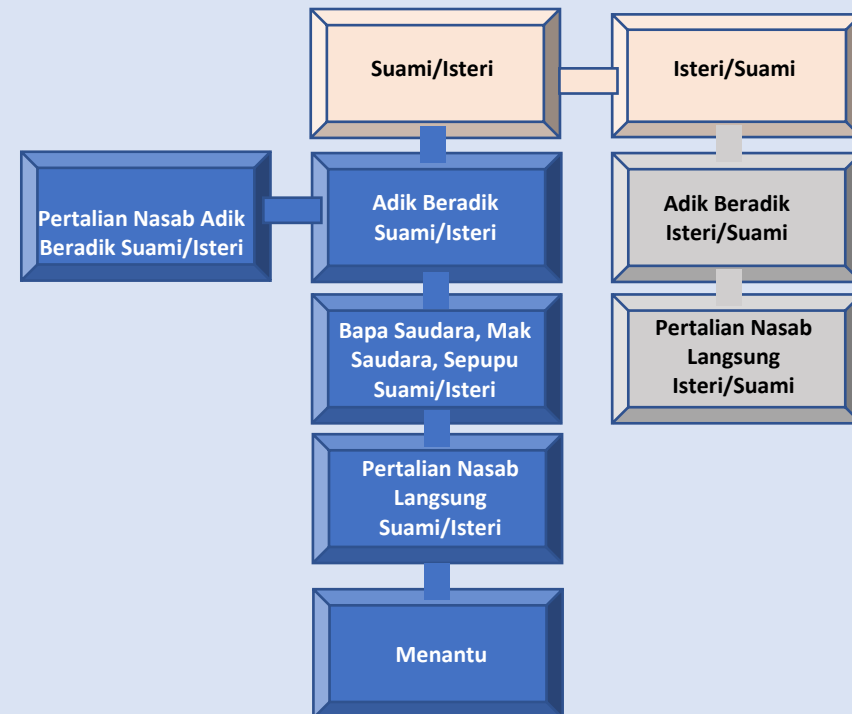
Suami/Isteri

Isteri/Suami

Pertalian Nasab Adik Beradik Suami/Isteri

Adik Beradik Suami/Isteri

Adik Beradik Isteri/Suami

Bapa Saudara, Mak Saudara, Sepupu Suami/Isteri

Pertalian Nasab Langsung Isteri/Suami

Pertalian Nasab Langsung Suami/Isteri

Menantu